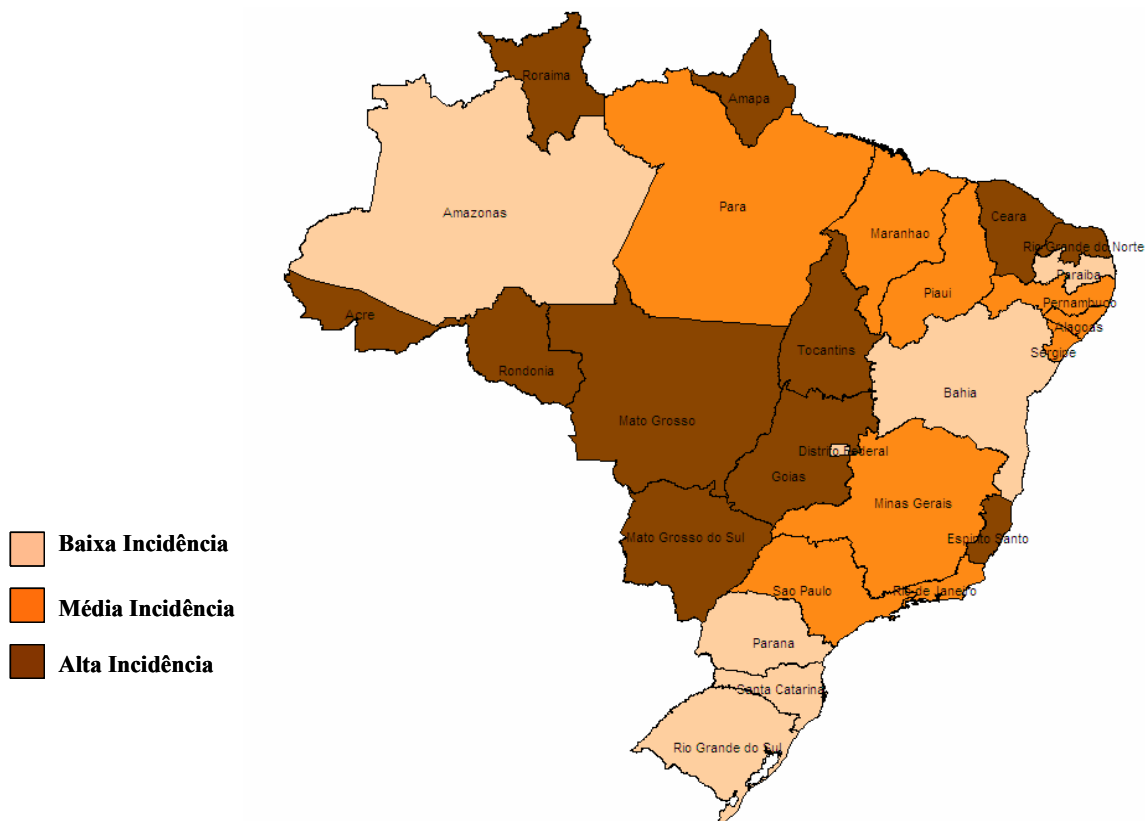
Roraima
Amapa
Amazonas
Para
Maranhao
Ceara
Rio Grande do Norte
Paraiba
Piaui
Pernambuco
Alagoas
Sergipe
Acre
Rondonia
Tocantins
Bahia
Mato Grosso
Distrito Federal
Goias
Minas Gerais
Espirito Santo
Mato Grosso do Sul
Sao Paulo
Rio de Janeiro
Parana
Santa Catarina
Rio Grande do Sul

Baixa Incidência
Média Incidência
Alta Incidência